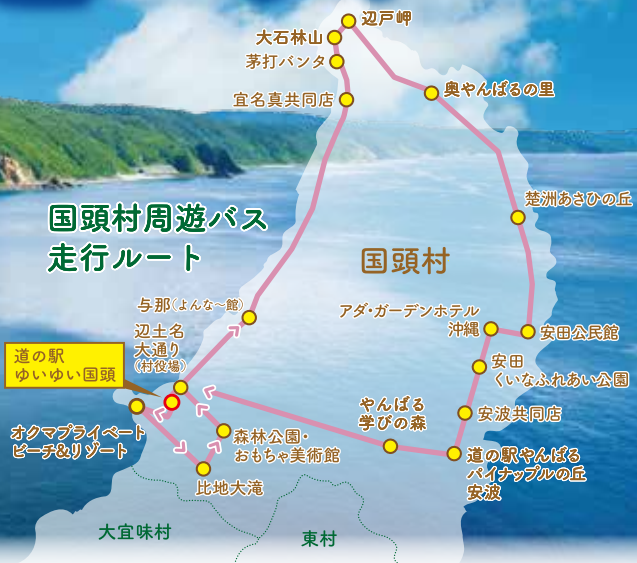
国頭村周遊バス
走行ルート

国頭村

辺戸岬
大石林山
茅打バンタ
奥やんばるの里
宜名真共同店
楚洲あさひの丘
アダ・ガーデンホテル沖縄
安田公民館
安田くいなふれあい公園
安波共同店
与那(よんな~館)
辺土名大通り(村役場)
道の駅ゆいゆい国頭
オクマプライベートビーチ&リゾート
森林公園・おもちゃ美術館
比地大滝
やんばる学びの森
道の駅やんばるパイナップルの丘安波
大宜味村
東村